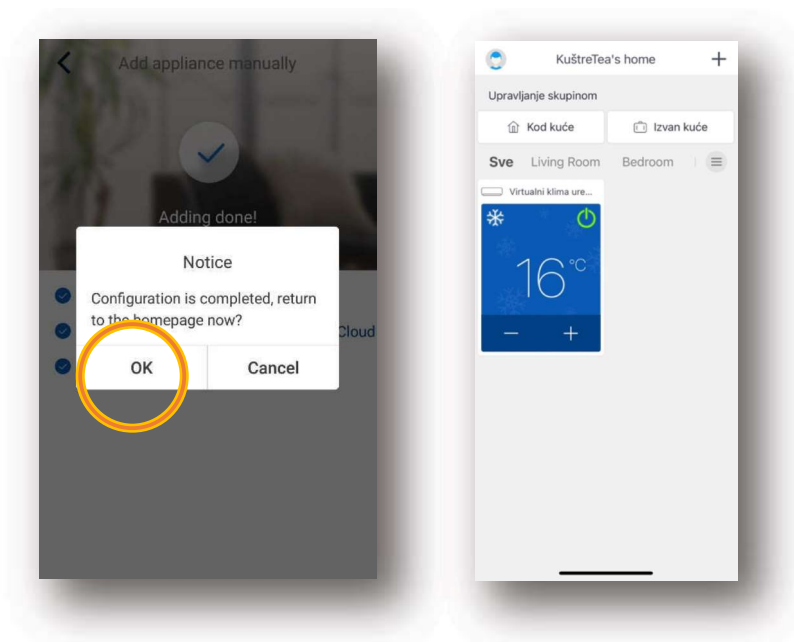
Add appliance manually

Adding done!

Notice

Configuration is completed, return to the homepage now?

Cloud

OK

Cancel

KuštreTea's home

+

Upravljanje skupinom

Kod kuće

Izvan kuće

Sve

Living Room

Bedroom

Virtualni klima ure...

16°C

−

+